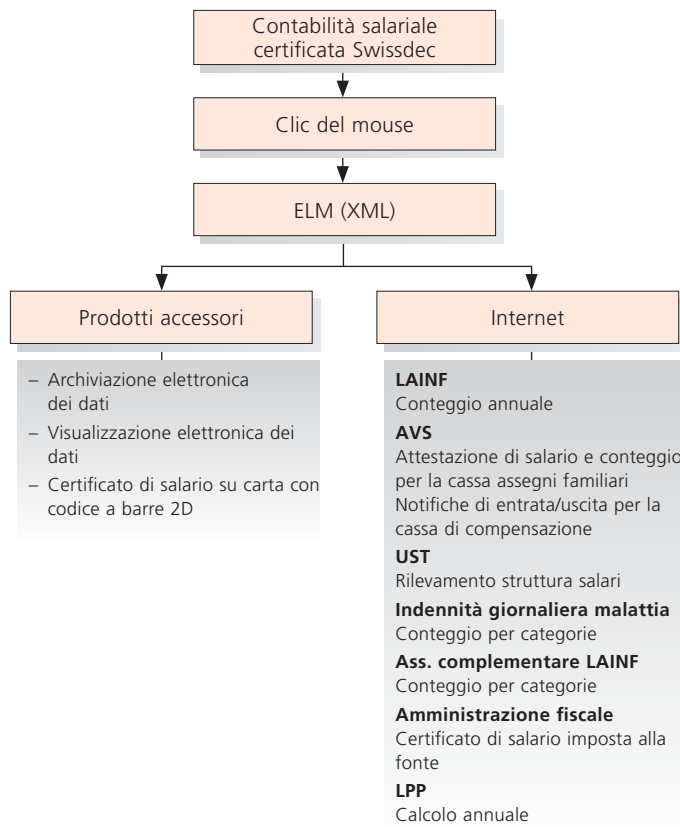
Contabilità salariale certificata Swissdec

Clic del mouse

ELM (XML)

Prodotti accessori

– Archiviazione elettronica dei dati
– Visualizzazione elettronica dei dati
– Certificato di salario su carta con codice a barre 2D

Internet

**LAINF**
Conteggio annuale
**AVS**
Attestazione di salario e conteggio per la cassa assegni familiari
Notifiche di entrata/uscita per la cassa di compensazione
**UST**
Rilevamento struttura salari
**Indennità giornaliera malattia**
Conteggio per categorie
**Ass. complementare LAINF**
Conteggio per categorie
**Amministrazione fiscale**
Certificato di salario imposta alla fonte
**LPP**
Calcolo annuale